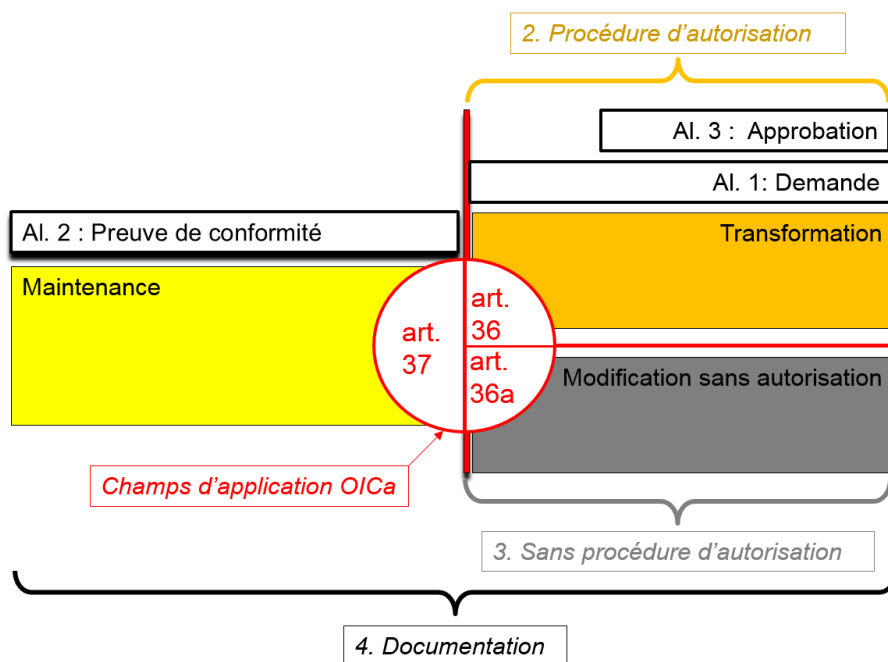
2. Procédure d'autorisation

Al. 3 : Approbation

Al. 1: Demande

Al. 2 : Preuve de conformité

Transformation

Maintenance

art. 37

art. 36

art. 36a

Modification sans autorisation

Champs d'application OICa

3. Sans procédure d'autorisation

4. Documentation